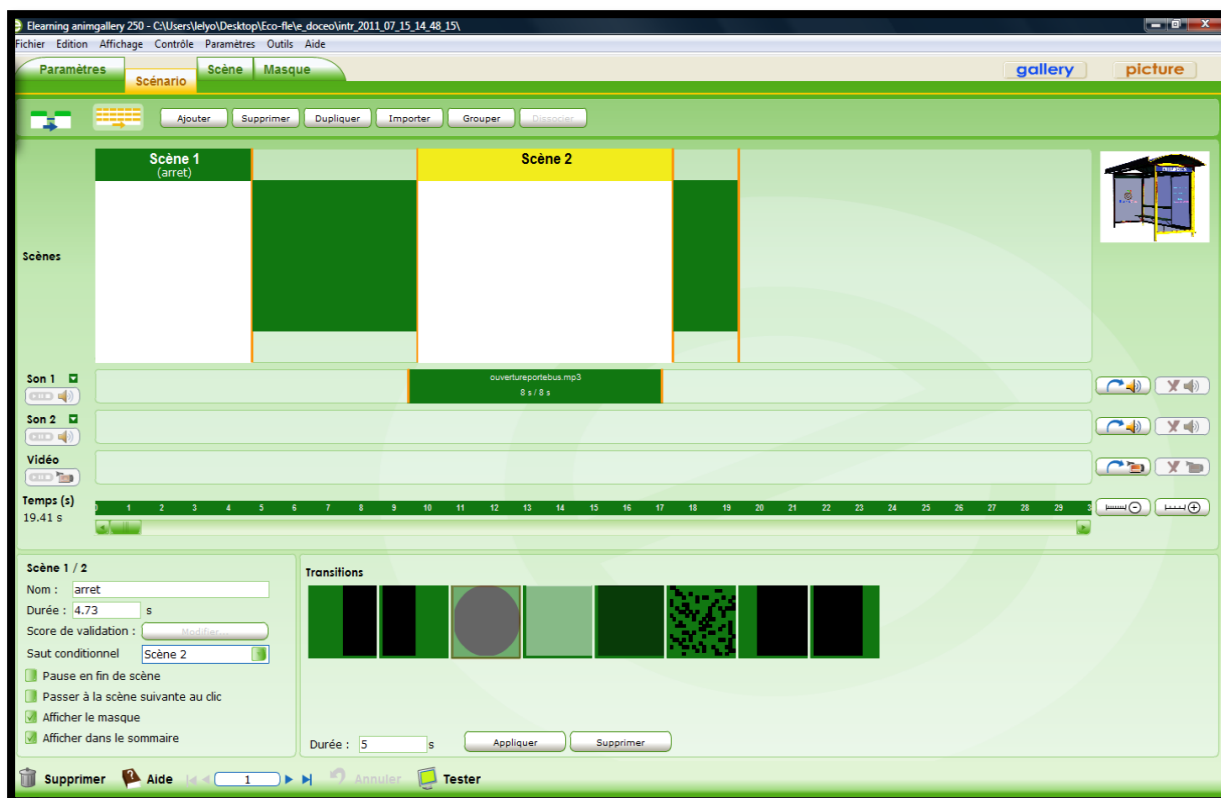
Elearning animgallery 250 - C:\Users\lelyo\Desktop\Eco-fle\e_doceo\intr_2011_07_15_14_48_15\

Fichier Edition Affichage Contrôle Paramètres Outils Aide

Paramètres Scénario Scène Masque

gallery picture

Ajouter Supprimer Dupliquer Importer Grouper Dissocier

Scène 1
(arret)

Scène 2

Scènes

Son 1

ouvertureportebus.mp3
8 s / 8 s

Son 2

Vidéo

Temps (s)
19.41 s

0 1 2 3 4 5 6 7 8 9 10 11 12 13 14 15 16 17 18 19 20 21 22 23 24 25 26 27 28 29 3

Scène 1 / 2

Nom : arret

Durée : 4.73 s

Score de validation : Modifier...

Saut conditionnel Scène 2

Pause en fin de scène

Passer à la scène suivante au clic

Afficher le masque

Afficher dans le sommaire

Transitions

Durée : 5 s

Appliquer Supprimer

Supprimer Aide 1 Annuler Tester